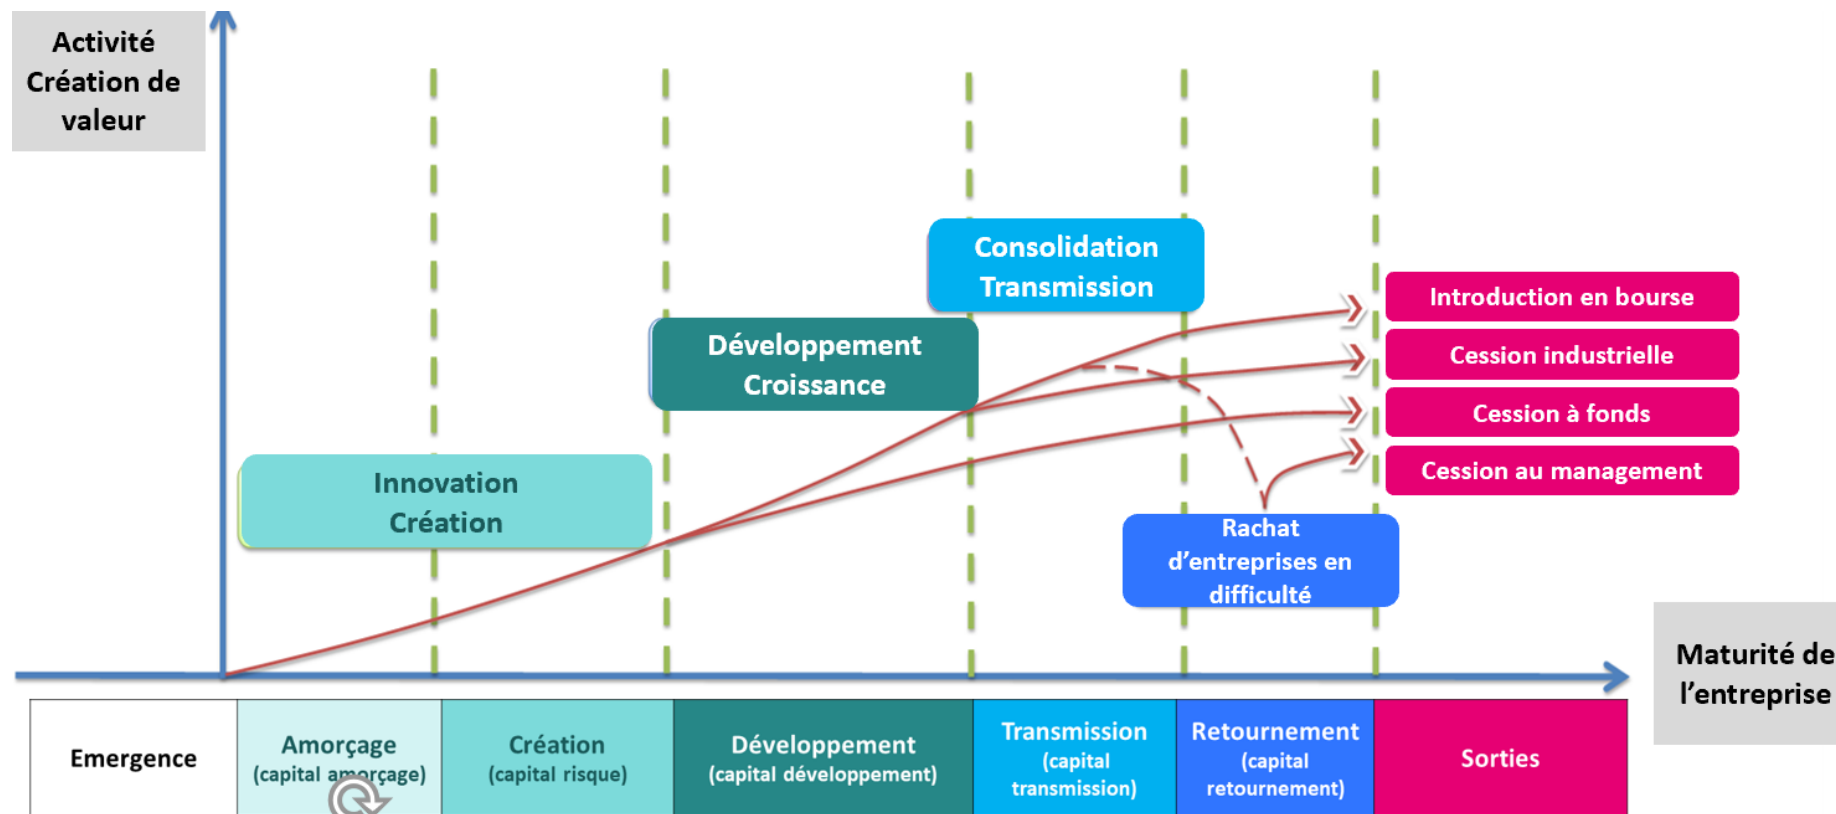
Activité Création de valeur

Consolidation Transmission

Développement Croissance

Innovation Création

Introduction en bourse

Cession industrielle

Cession à fonds

Cession au management

Rachat d'entreprises en difficulté

Maturité de l'entreprise

| Emergence | Amorçage (capital amorçage) | Création (capital risque) | Développement (capital développement) | Transmission (capital transmission) | Retournement (capital retournement) | Sorties |
|---|---|---|---|---|---|---|